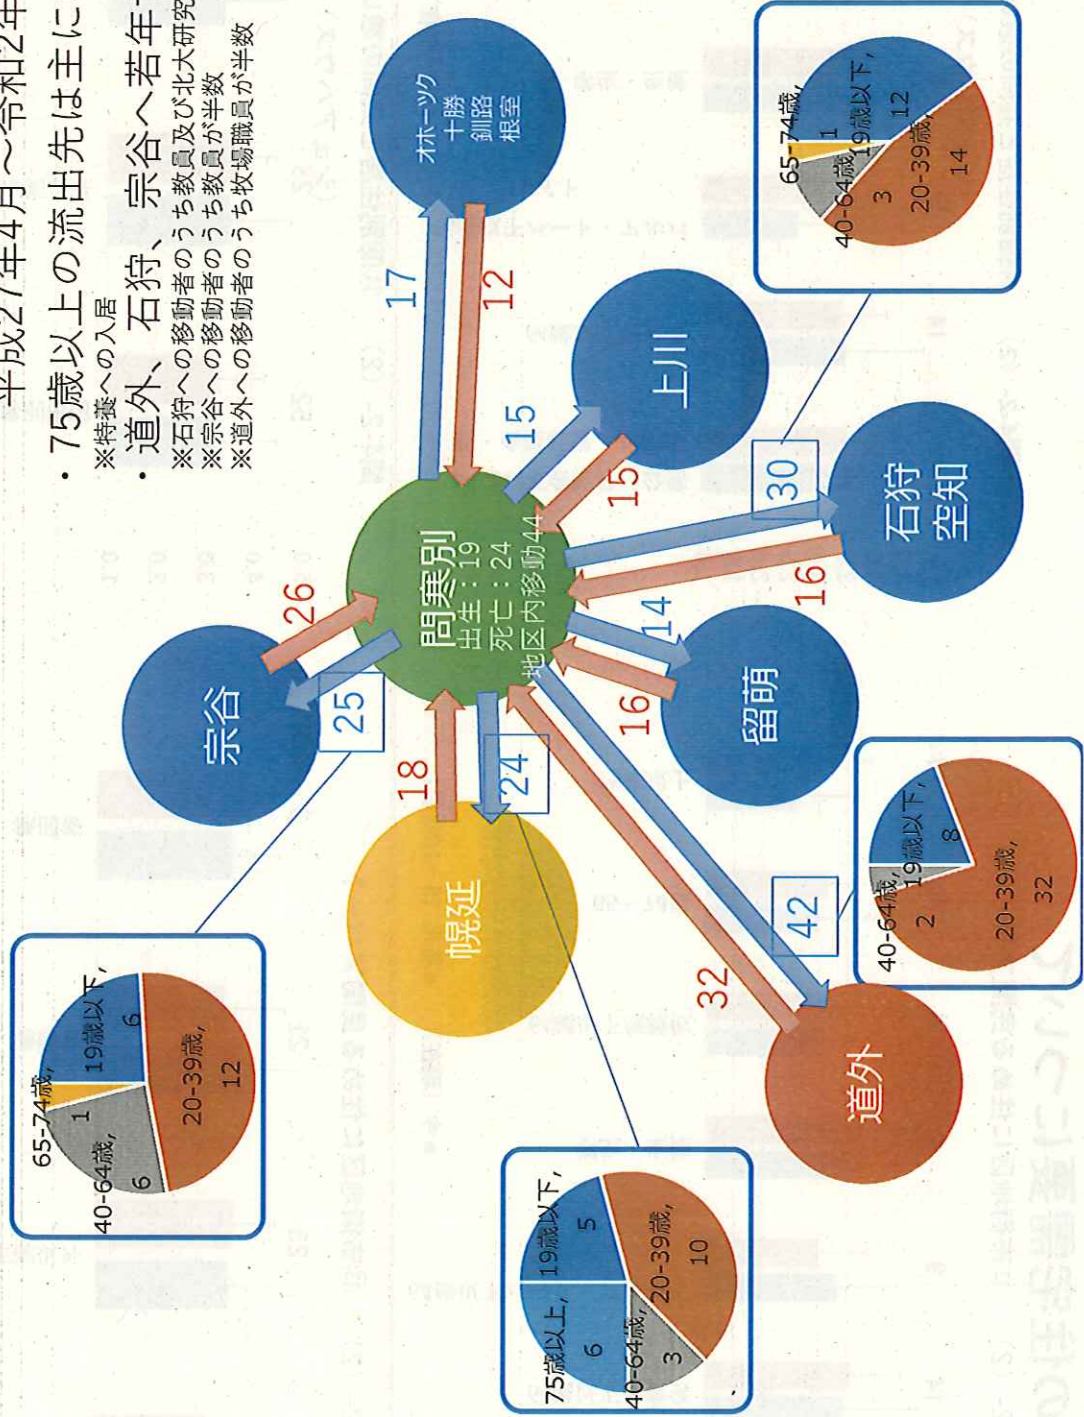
平成27年4月～令和2年
・75歳以上の流出先は主に
※特養への入居
・道外、石狩、宗谷へ若年
※石狩への移動者のうち教員及び北大研究
※宗谷への移動者のうち教員が半数
※道外への移動者のうち牧場職員が半数

オホーツク
十勝
釧路
根室

17
12

上川
15
15

65-74歳, 1
19歳以下, 12
40-64歳, 3
20-39歳, 14

30
石狩
空知
16

問寒別
出生：19
死亡：24
地区内移動44

26
宗谷
25

14
留萌
16

18
24
幌延

65-74歳, 1
19歳以下, 6
40-64歳, 6
20-39歳, 12

40-64歳, 2
19歳以下, 8
20-39歳, 32

42
32
道外

75歳以上, 6
19歳以下, 5
40-64歳, 3
20-39歳, 10